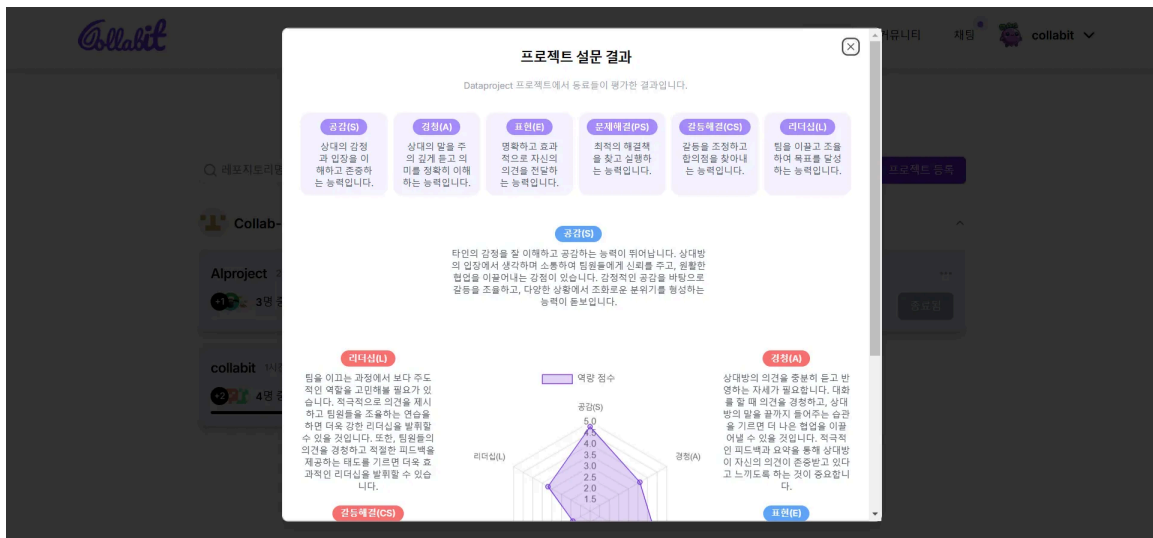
Collabit

커뮤니티 채팅 collabit

레포지토리명

프로젝트 등록

Collab-

AIproject

3명

collabit

4명

종료됨

프로젝트 설문 결과

Dataproject 프로젝트에서 동료들이 평가한 결과입니다.

공감(S)
상대의 감정과 입장을 이해하고 존중하는 능력입니다.

경청(A)
상대의 말을 주의 깊게 듣고 의미를 정확히 이해하는 능력입니다.

표현(E)
명확하고 효과적으로 자신의 의견을 전달하는 능력입니다.

문제해결(PS)
최적의 해결책을 찾고 실행하는 능력입니다.

갈등해결(CS)
갈등을 조정하고 합의점을 찾아내는 능력입니다.

리더십(L)
팀을 이끌고 조율하여 목표를 달성하는 능력입니다.

공감(S)
타인의 감정을 잘 이해하고 공감하는 능력이 뛰어납니다. 상대방의 입장에서 생각하며 소통하여 팀원들에게 신뢰를 주고, 원활한 협업을 이끌어내는 강점이 있습니다. 감정적인 공감을 바탕으로 갈등을 조율하고, 다양한 상황에서 조화로운 분위기를 형성하는 능력이 돋보입니다.

리더십(L)
팀을 이끄는 과정에서 보다 주도적인 역할을 고민해볼 필요가 있습니다. 적극적으로 의견을 제시하고 팀원들을 조율하는 연습을 하면 더욱 강한 리더십을 발휘할 수 있을 것입니다. 또한, 팀원들의 의견을 경청하고 적절한 피드백을 제공하는 태도를 기르면 더욱 효과적인 리더십을 발휘할 수 있습니다.

역량 점수

공감(S)
경청(A)
리더십(L)
5.0
4.5
4.0
3.5
3.0
2.5
2.0
1.5

경청(A)
상대방의 의견을 충분히 듣고 반영하는 자세가 필요합니다. 대화를 할 때 의견을 경청하고, 상대방의 말을 끝까지 들어주는 습관을 기르면 더 나은 협업을 이끌어낼 수 있을 것입니다. 적극적인 피드백과 요약을 통해 상대방이 자신의 의견이 존중받고 있다고 느끼도록 하는 것이 중요합니다.

갈등해결(CS)

표현(E)